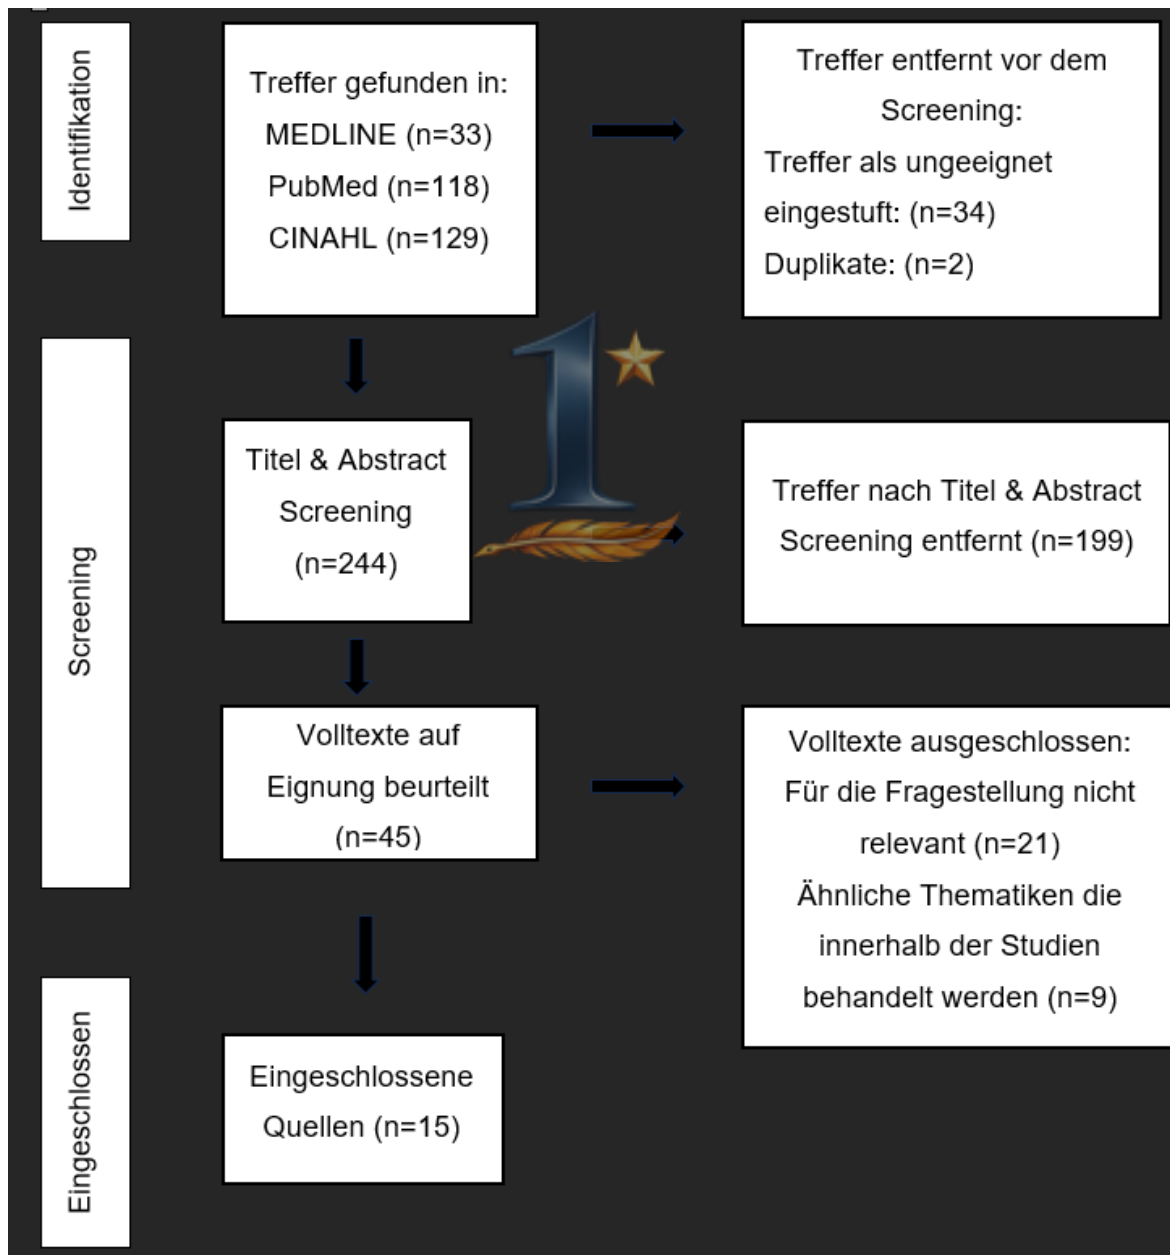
Identifikation

Treffer gefunden in:
MEDLINE (n=33)
PubMed (n=118)
CINAHL (n=129)

Treffer entfernt vor dem Screening:
Treffer als ungeeignet eingestuft: (n=34)
Duplikate: (n=2)

Screening

1

Titel & Abstract Screening (n=244)

Treffer nach Titel & Abstract Screening entfernt (n=199)

Volltexte auf Eignung beurteilt (n=45)

Volltexte ausgeschlossen:
Für die Fragestellung nicht relevant (n=21)
Ähnliche Thematiken die innerhalb der Studien behandelt werden (n=9)

Eingeschlossen

Eingeschlossene Quellen (n=15)